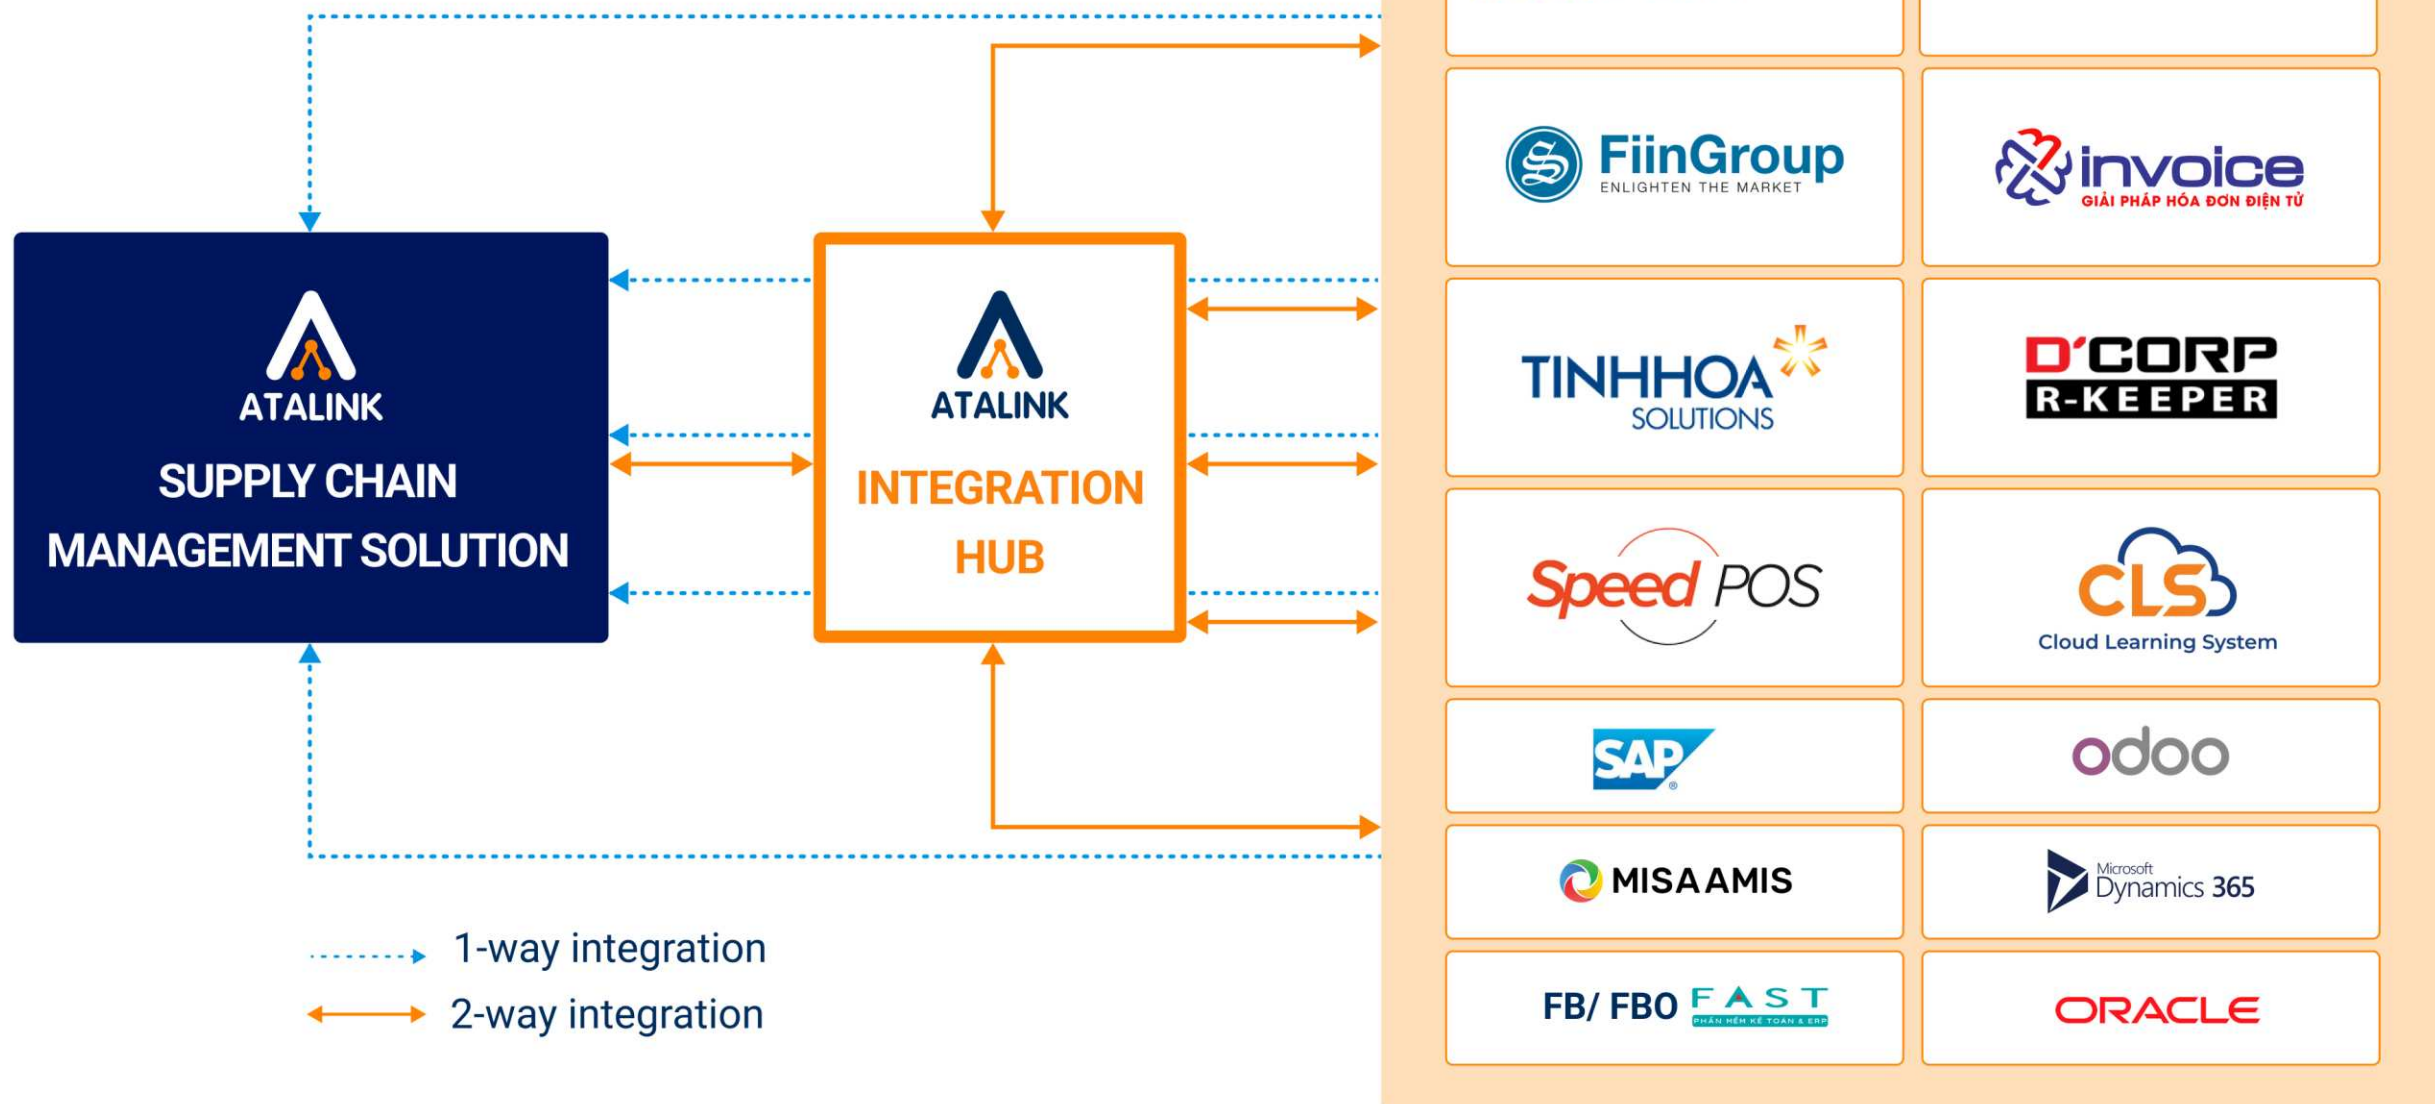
ATALINK
SUPPLY CHAIN MANAGEMENT SOLUTION

ATALINK
INTEGRATION HUB

FiinGroup
ENLIGHTEN THE MARKET

invoice
GIẢI PHÁP HÓA ĐƠN ĐIỆN TỬ

TINHHOA SOLUTIONS

D'CORP
R-KEEPER

Speed POS

CLS
Cloud Learning System

SAP

odoo

MISA AMIS

Microsoft Dynamics 365

FB/ FBO FAST
PHẦN MỀM KẾ TOÁN & ERP

ORACLE

1-way integration
2-way integration